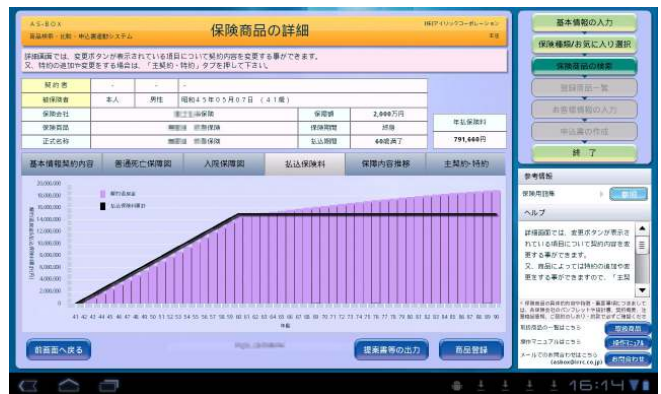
AS-BOX
保険検索・比較・申込書作成システム

保険商品の詳細

株式会社アイリックコーポレーション

詳細画面では、変更ボタンが表示される項目について契約内容を変更する事ができます。
又、特約の追加や変更をする場合は、「主契約・特約」タブを押して下さい。

| 契約者 | - | - | - | | | |
|---|---|---|---|---|---|---|
| 被保険者 | 本人 | 男性 | 昭和45年05月07日（41歳） | | | |
| 保険会社 | | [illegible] | | 保険金 | 2,000万円 | 年払保険料 |
| 保険商品 | | 無配当 | 終身保険 | 保険期間 | 終身 | |
| 正式名称 | | 無配当 | 終身保険 | 払込期間 | 60歳満了 | 791,660円 |

基本情報契約内容
普通死亡保障額
入院保障額
払込保険料
保険内容推移
主契約・特約

20,000,000
18,000,000
16,000,000
14,000,000
12,000,000
10,000,000
8,000,000
6,000,000
4,000,000
2,000,000
0

解約返戻金
払込保険料累計

41 42 43 44 45 46 47 48 49 50 51 52 53 54 55 56 57 58 59 60 61 62 63 64 65 66 67 68 69 70 71 72 73 74 75 76 77 78 79 80 81 82 83 84 85 86 87 88 89 90
年齢

前画面へ戻る
提案書等の出力
商品登録

基本情報の入力
保険種類/お気に入り選択
保険商品の検索
保険商品一覧
お客様情報の入力
申込書の作成
終了

参考情報
保険用語集
ヘルプ
詳細画面では、変更ボタンが表示されている項目について契約内容を変更する事ができます。
又、商品によっては特約の追加や変更をする事ができますので、「主契

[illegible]
取扱商品の一覧はこちら 取扱商品
操作マニュアルはこちら 操作マニュアル
メールでのお問合せはこちら (sodan@irric.co.jp) お問合わせ

16:14